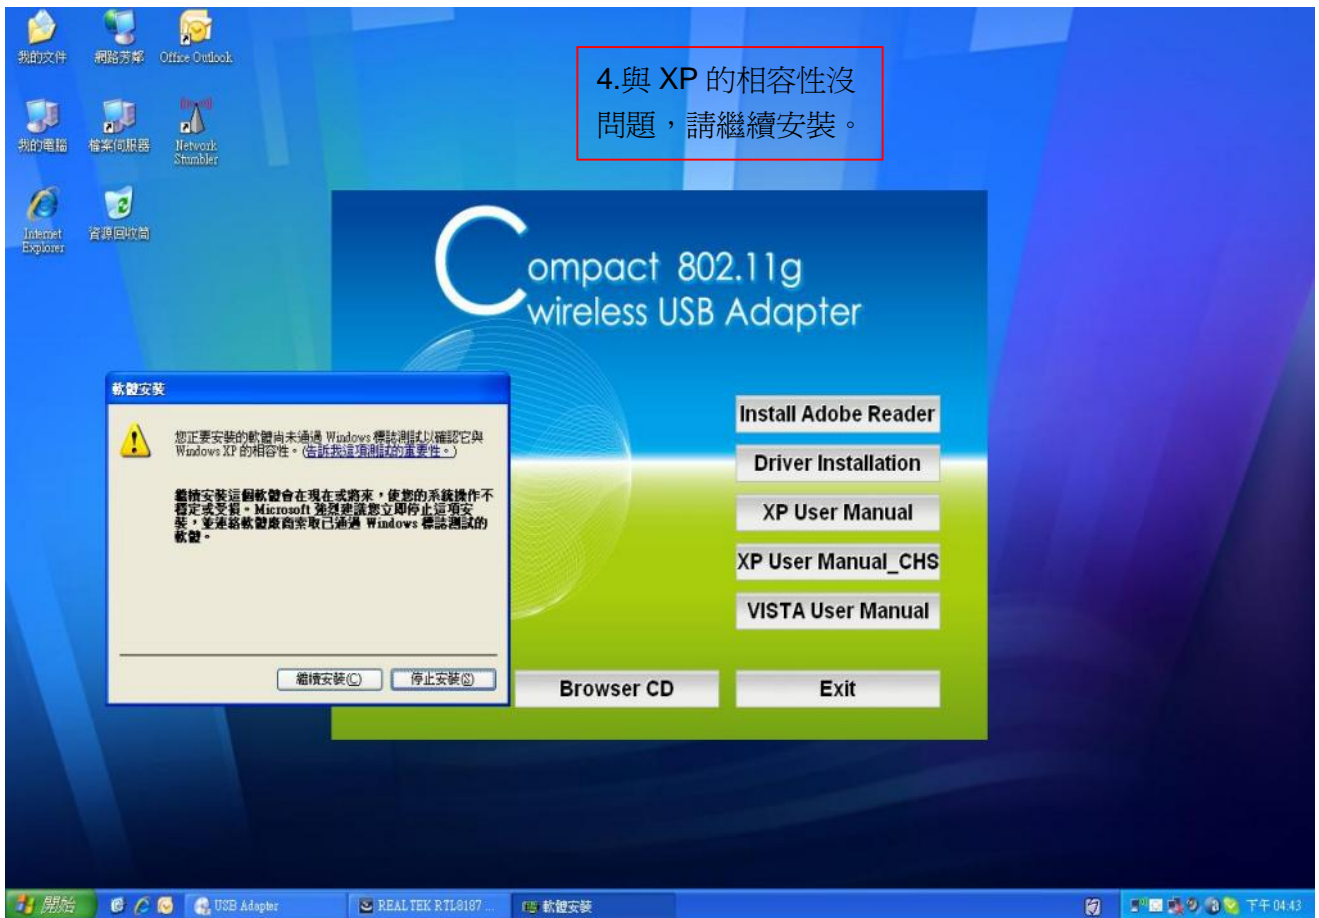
我的文件
網路芳鄰
Office Outlook
我的電腦
檔案伺服器
Network Stumbler
Internet Explorer
資源回收筒

4.與 XP 的相容性沒問題，請繼續安裝。

Compact 802.11g wireless USB Adapter

軟體安裝

您正要安裝的軟體尚未通過 Windows 標誌測試以確認它與 Windows XP 的相容性。(告訴我這項測試的重要性。)

繼續安裝這個軟體會在現在或將來，使您的系統操作不穩定或受損。Microsoft 強烈建議您立即停止這項安裝，並連絡軟體廠商索取已通過 Windows 標誌測試的軟體。

繼續安裝(C)
停止安裝(S)

Install Adobe Reader
Driver Installation
XP User Manual
XP User Manual_CHS
VISTA User Manual
Browser CD
Exit

開始
USB Adapter
REALTEK RTL8187 ...
軟體安裝
下午 04:43